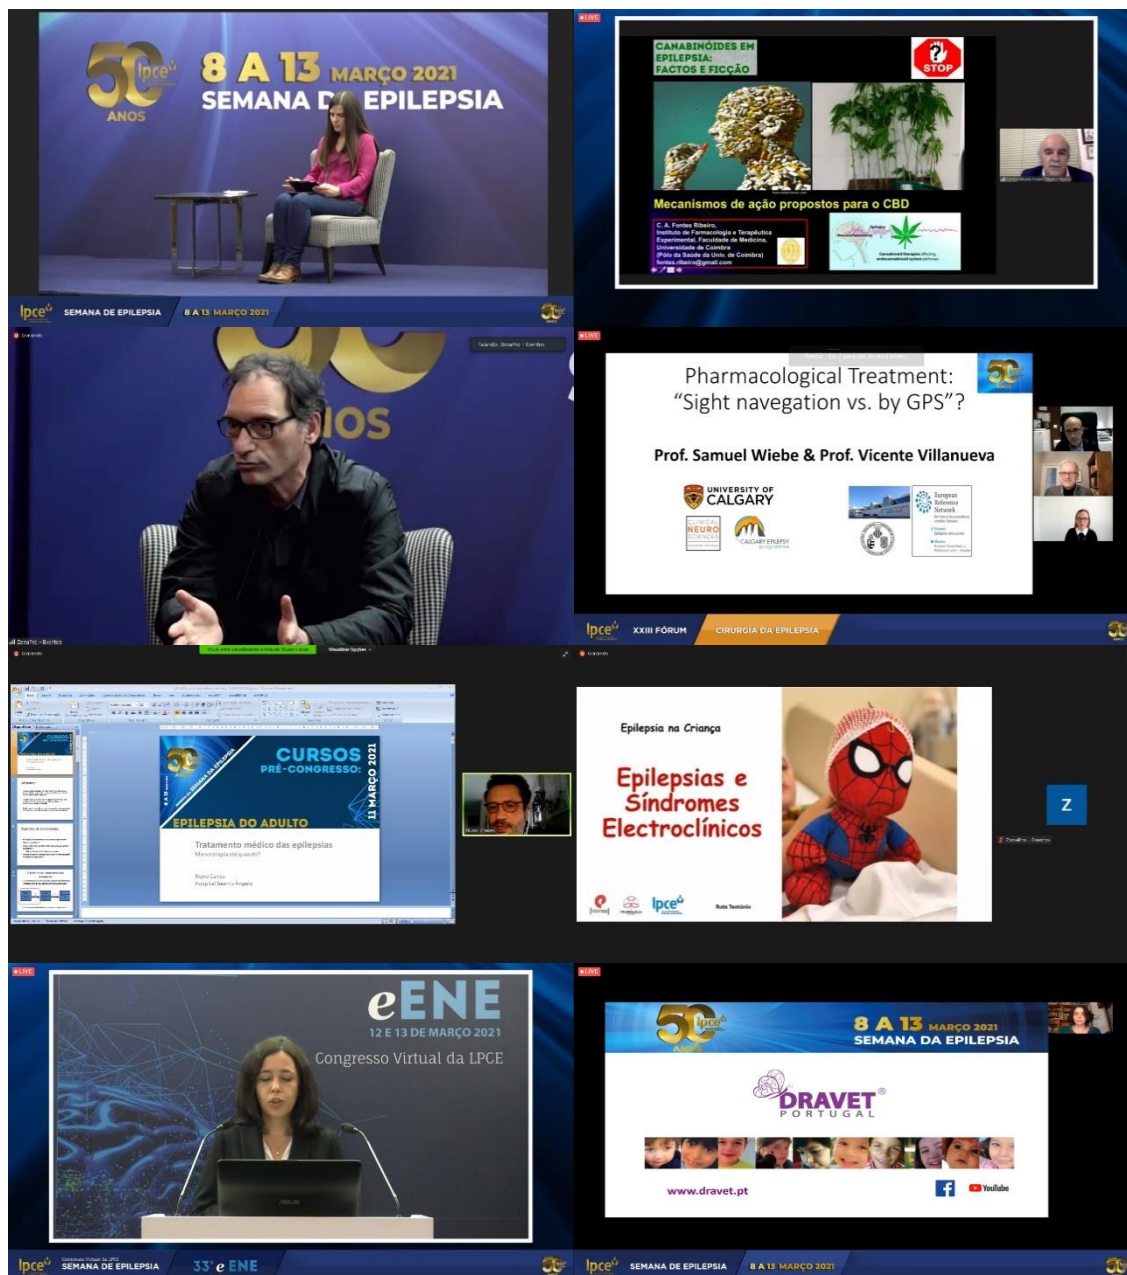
50 lpce ANOS

8 A 13 MARÇO 2021
SEMANA DA EPILEPSIA

lpce SEMANA DE EPILEPSIA 8 A 13 MARÇO 2021

LIVE

CANABINÓIDES EM EPILEPSIA: FACTOS E FICÇÃO

STOP

Mecanismos de ação propostos para o CBD

C. A. Fontes Ribeiro, Instituto de Farmacologia e Terapêutica Experimental, Faculdade de Medicina, Universidade de Coimbra (Pólo da Saúde da Univ. de Coimbra) fontes.ribeiro@gmail.com

IOS

LIVE

Pharmacological Treatment: "Sight navegation vs. by GPS"?

Prof. Samuel Wiebe & Prof. Vicente Villanueva

UNIVERSITY OF CALGARY

CLINICAL NEURO SCIENCES

CALGARY EPILEPSY

European Reference Network

lpce XXIII FÓRUM CIRURGIA DA EPILEPSIA

CURSOS PRÉ-CONGRESSO:

11 MARÇO 2021

EPILEPSIA DO ADULTO

Tratamento médico das epilepsias

Epilepsia na Criança

Epilepsias e Síndromes Electroclínicos

lpce

Rute Teotónio

Z

LIVE

eENE
12 E 13 DE MARÇO 2021
Congresso Virtual da LPCE

lpce SEMANA DE EPILEPSIA 33° e ENE

LIVE

8 A 13 MARÇO 2021
SEMANA DA EPILEPSIA

DRAVET PORTUGAL

www.dravet.pt

YouTube

lpce SEMANA DE EPILEPSIA 8 A 13 MARÇO 2021